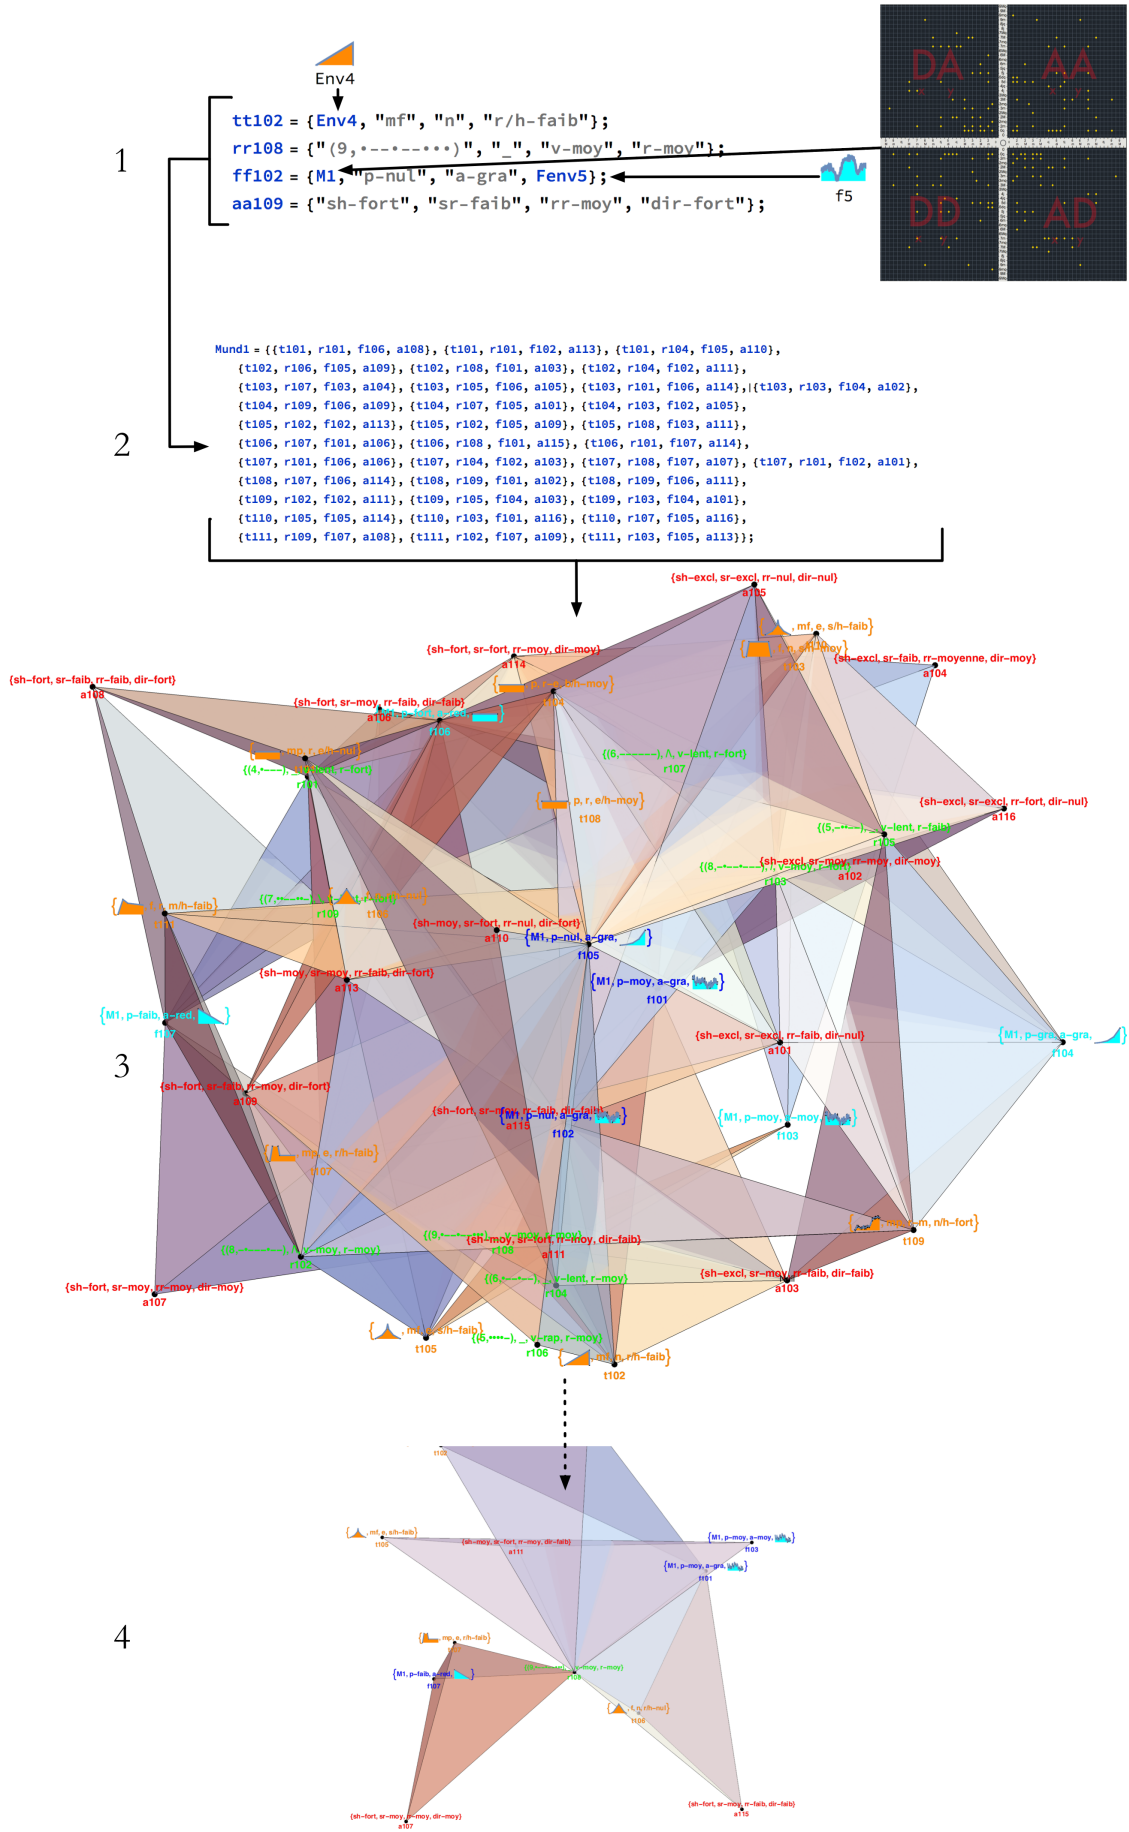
Env4

1

tt102 = {Env4, "mf", "n", "r/h-faib"};
rr108 = {"(9,•--•--•••)", "_", "v-moy", "r-moy"};
ff102 = {M1, "p-nul", "a-gra", Fenv5};
aa109 = {"sh-fort", "sr-faib", "rr-moy", "dir-fort"};

f5

DA AA DD AD

2

Mund1 = {{t101, r101, f106, a108}, {t101, r101, f102, a113}, {t101, r104, f105, a110}, {t102, r106, f105, a109}, {t102, r108, f101, a103}, {t102, r104, f102, a111}, {t103, r107, f103, a104}, {t103, r105, f106, a105}, {t103, r101, f106, a114}, {t103, r103, f104, a102}, {t104, r109, f106, a109}, {t104, r107, f105, a101}, {t104, r103, f102, a105}, {t105, r102, f102, a113}, {t105, r102, f105, a109}, {t105, r108, f103, a111}, {t106, r107, f101, a106}, {t106, r108, f101, a115}, {t106, r101, f107, a114}, {t107, r101, f106, a106}, {t107, r104, f102, a103}, {t107, r108, f107, a107}, {t107, r101, f102, a101}, {t108, r107, f106, a114}, {t108, r109, f101, a102}, {t108, r109, f106, a111}, {t109, r102, f102, a111}, {t109, r105, f104, a103}, {t109, r103, f104, a101}, {t110, r105, f105, a114}, {t110, r103, f101, a116}, {t110, r107, f105, a116}, {t111, r109, f107, a108}, {t111, r102, f107, a109}, {t111, r103, f105, a113}};

3

{sh-excl, sr-excl, rr-nul, dir-nul}
a105
{, mf, e, s/h-faib}
{sh-fort, sr-fort, rr-moy, dir-moy}
a114
{sh-excl, sr-faib, rr-moyenne, dir-moy}
a104
{sh-fort, sr-faib, rr-faib, dir-fort}
a108
{sh-fort, sr-moy, rr-faib, dir-faib}
a106
t106
t111
{(6,•------), Λ, v-lent, r-fort}
r107
{, p, r, e/h-moy}
t108
{sh-excl, sr-excl, rr-fort, dir-nul}
a116
{sh-excl, sr-moy, rr-moy, dir-moy}
a102
r103
{sh-moy, sr-fort, rr-nul, dir-fort}
a110
{M1, p-nul, a-gra, }
f105
{M1, p-moy, a-gra, }
f101
{sh-moy, sr-moy, rr-faib, dir-fort}
a113
{M1, p-faib, a-red, }
f107
{sh-excl, sr-excl, rr-faib, dir-nul}
a101
{M1, p-gra, a-gra, }
f104
{sh-fort, sr-faib, rr-moy, dir-fort}
a109
{M1, p-nul, a-gra, }
a115
f102
{M1, p-moy, a-moy, }
f103
t107
{sh-moy, sr-fort, rr-moy, dir-faib}
a111
t109
r102
r104
{sh-excl, sr-moy, rr-faib, dir-faib}
a103
{sh-fort, sr-moy, rr-moy, dir-moy}
a107
{, mf, e, s/h-faib}
t105
{(5,•••--), _, v-rap, r-moy}
r106
t102

4

t104
{, mf, e, s/h-faib}
t105
{sh-moy, sr-fort, rr-moy, dir-faib}
a111
{M1, p-moy, a-moy, }
f103
{M1, p-moy, a-gra, }
f101
{, mp, e, r/h-faib}
{M1, p-faib, a-red, }
f107
{, r, n, r/h-nul}
{sh-fort, sr-moy, rr-moy, dir-moy}
a107
{sh-fort, sr-moy, rr-faib, dir-faib}
a115